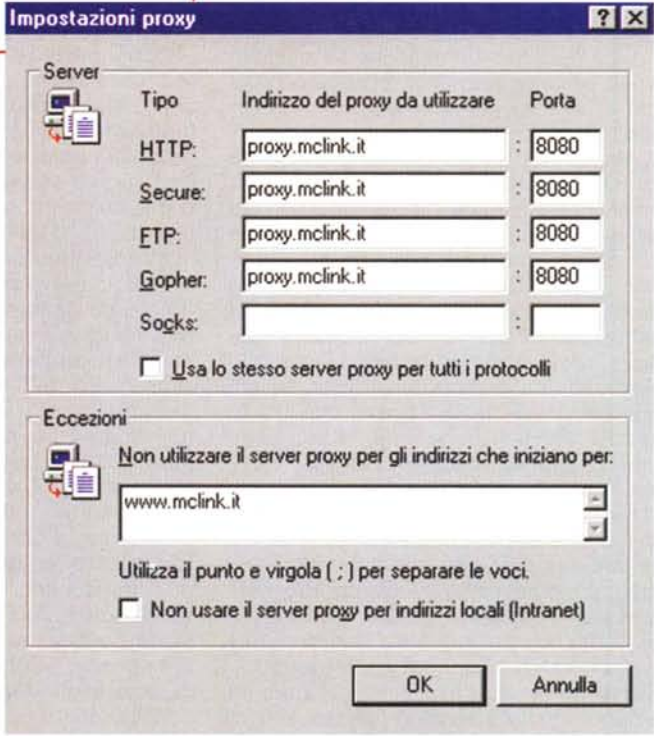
Impostazioni proxy

?

Server

| Tipo | Indirizzo del proxy da utilizzare | Porta |
|---|---|---|
| HTTP: | proxy.mclink.it | : 8080 |
| Secure: | proxy.mclink.it | : 8080 |
| FTP: | proxy.mclink.it | : 8080 |
| Gopher: | proxy.mclink.it | : 8080 |
| Socks: | | : |

Usa lo stesso server proxy per tutti i protocolli

Eccezioni

Non utilizzare il server proxy per gli indirizzi che iniziano per:

www.mclink.it

Utilizza il punto e virgola ( ; ) per separare le voci.

Non usare il server proxy per indirizzi locali (Intranet)

OK

Annulla